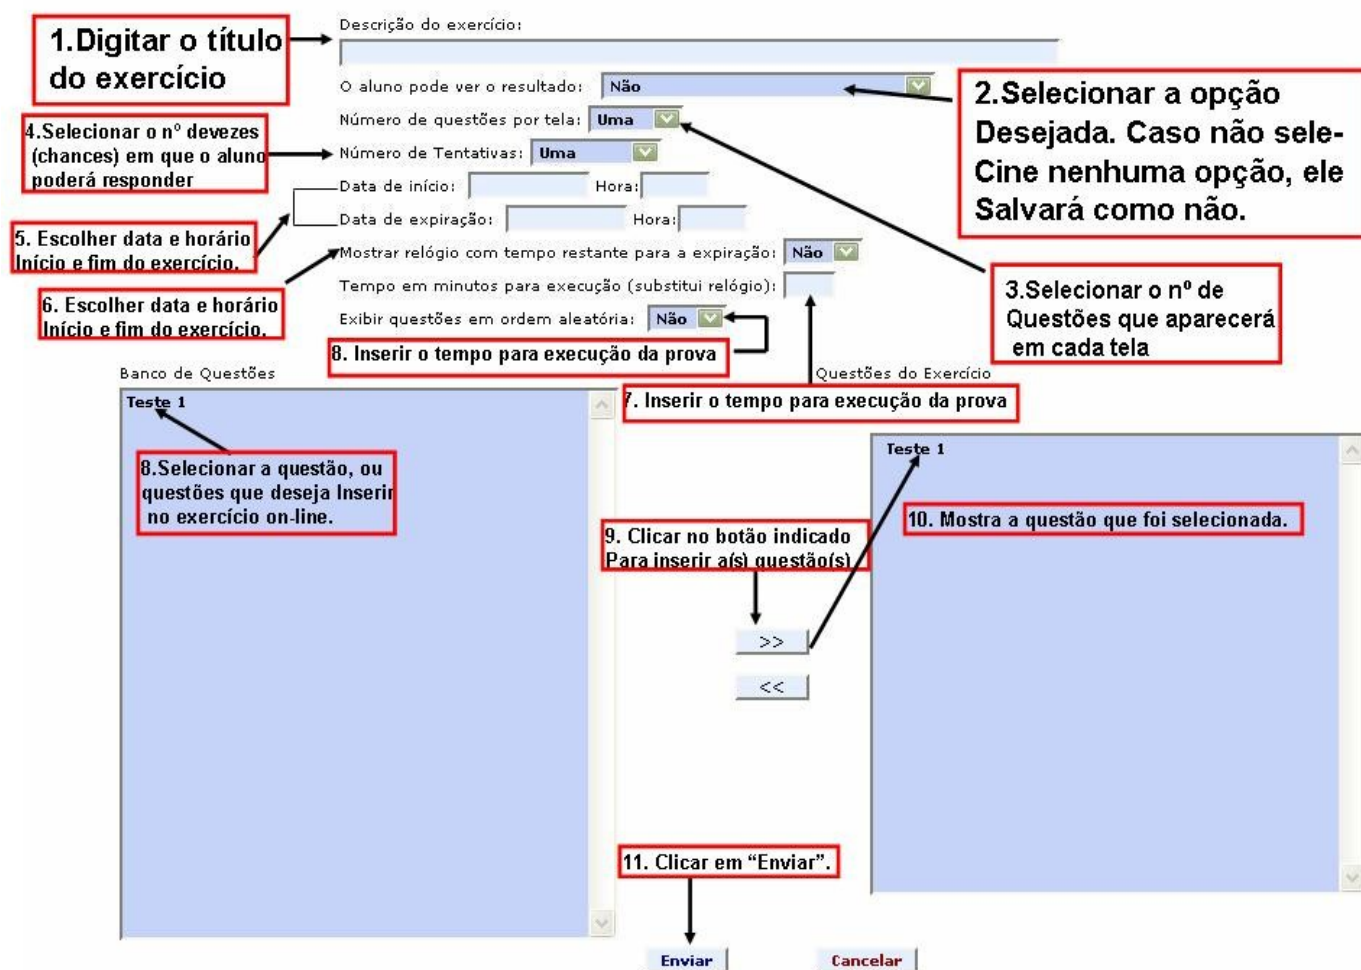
1.Digitar o título do exercício

Descrição do exercício:

O aluno pode ver o resultado: Não

2.Selecionar a opção Desejada. Caso não sele- Cine nenhuma opção, ele Salvará como não.

4.Selecionar o nº devezes (chances) em que o aluno poderá responder

Número de questões por tela: Uma

Número de Tentativas: Uma

Data de início: Hora:

Data de expiração: Hora:

5. Escolher data e horário Início e fim do exercício.

Mostrar relógio com tempo restante para a expiração: Não

6. Escolher data e horário Início e fim do exercício.

Tempo em minutos para execução (substitui relógio):

3.Selecionar o nº de Questões que aparecerá em cada tela

Exibir questões em ordem aleatória: Não

8. Inserir o tempo para execução da prova

Banco de Questões

Questões do Exercício

7. Inserir o tempo para execução da prova

Teste 1

8.Selecionar a questão, ou questões que deseja Inserir no exercício on-line.

Teste 1

10. Mostra a questão que foi selecionada.

9. Clicar no botão indicado Para inserir a(s) questão(s)

>>

<<

11. Clicar em “Enviar”.

Enviar

Cancelar